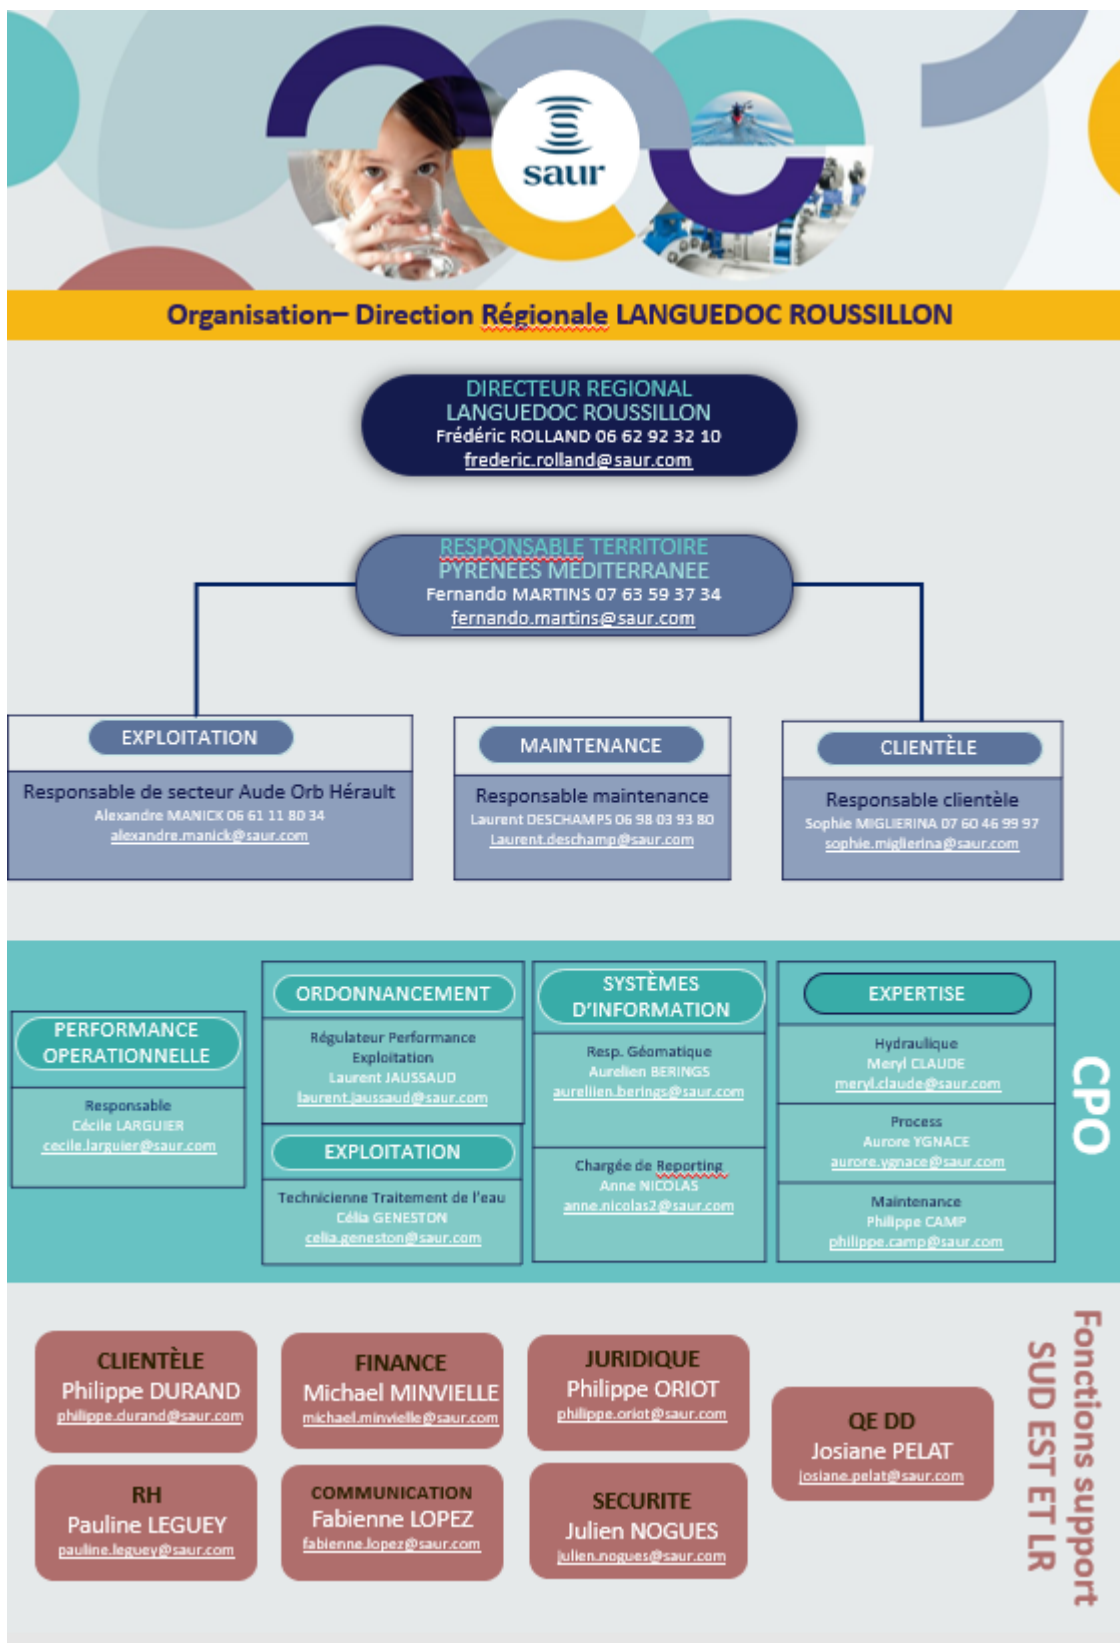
saur

Organisation– Direction Régionale LANGUEDOC ROUSSILLON

DIRECTEUR REGIONAL
LANGUEDOC ROUSSILLON
Frédéric ROLLAND 06 62 92 32 10
frederic.rolland@saur.com

RESPONSABLE TERRITOIRE
PYRENEES MEDITERRANEE
Fernando MARTINS 07 63 59 37 34
fernando.martins@saur.com

EXPLOITATION
Responsable de secteur Aude Orb Hérault
Alexandre MANICK 06 61 11 80 34
alexandre.manick@saur.com

MAINTENANCE
Responsable maintenance
Laurent DESCHAMPS 06 98 03 93 80
Laurent.deschamp@saur.com

CLIENTÈLE
Responsable clientèle
Sophie MIGLIERINA 07 60 46 99 97
sophie.miglierina@saur.com

PERFORMANCE OPERATIONNELLE
Responsable
Cécile LARGUIER
cecile.larguier@saur.com

ORDONNANCEMENT
Régulateur Performance Exploitation
Laurent JAUSSAUD
laurent.jaussaud@saur.com

EXPLOITATION
Technicienne Traitement de l'eau
Célia GENESTON
celia.geneston@saur.com

SYSTÈMES D'INFORMATION
Resp. Géomatique
Aurelien BERINGS
aurelien.berings@saur.com

Chargée de Reporting
Anne NICOLAS
anne.nicolas2@saur.com

EXPERTISE
Hydraulique
Meryl CLAUDE
meryl.claude@saur.com

Process
Aurore YGNACE
aurore.ygnace@saur.com

Maintenance
Philippe CAMP
philippe.camp@saur.com

CPO

CLIENTÈLE
Philippe DURAND
philippe.durand@saur.com

FINANCE
Michael MINVIELLE
michael.minvielle@saur.com

JURIDIQUE
Philippe ORIOT
philippe.oriot@saur.com

QE DD
Josiane PELAT
josiane.pelat@saur.com

RH
Pauline LEGUEY
pauline.leguey@saur.com

COMMUNICATION
Fabienne LOPEZ
fabienne.lopez@saur.com

SECURITE
Julien NOGUES
julien.nogues@saur.com

Fonctions support
SUD EST ET LR